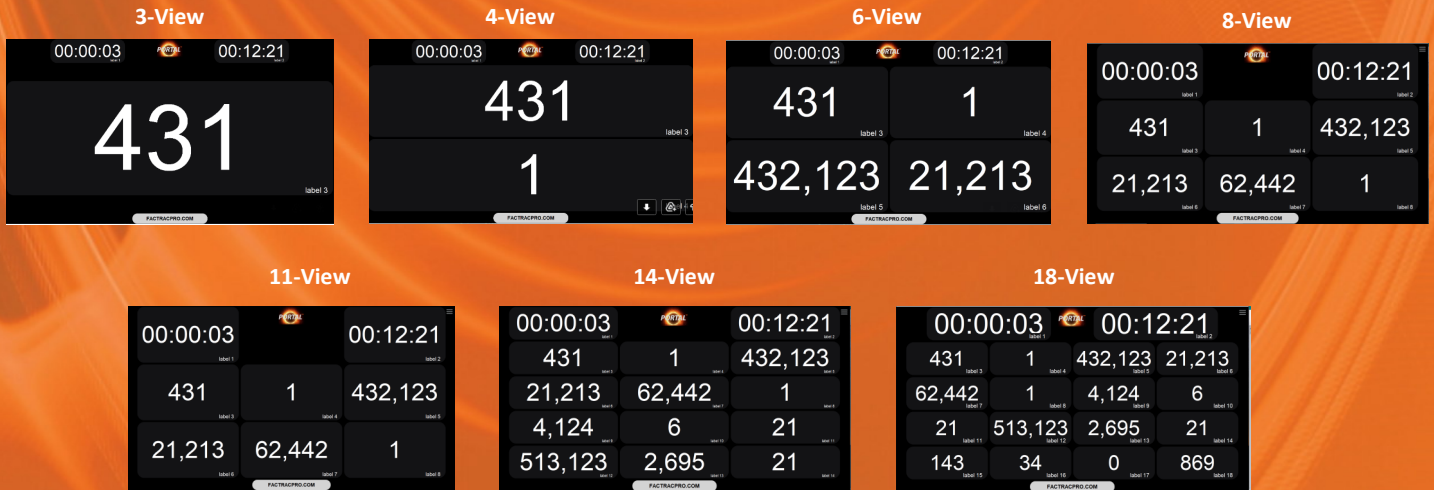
3-View

00:00:03 label 1 PORTAL 00:12:21 label 2

431 label 3

FACTRACPRO.COM

4-View

00:00:03 label 1 PORTAL 00:12:21 label 2

431 label 3

1

FACTRACPRO.COM

6-View

00:00:03 label 1 PORTAL 00:12:21 label 2

431 label 3 1 label 4

432,123 label 5 21,213 label 6

FACTRACPRO.COM

8-View

00:00:03 label 1 PORTAL 00:12:21 label 2

431 label 3 1 label 4 432,123 label 5

21,213 label 6 62,442 label 7 1 label 8

FACTRACPRO.COM

11-View

00:00:03 label 1 PORTAL 00:12:21 label 2

431 label 3 1 label 4 432,123 label 5

21,213 label 6 62,442 label 7 1 label 8

FACTRACPRO.COM

14-View

00:00:03 label 1 PORTAL 00:12:21 label 2

431 label 3 1 label 4 432,123 label 5

21,213 label 6 62,442 label 7 1 label 8

4,124 label 9 6 label 10 21 label 11

513,123 label 12 2,695 label 13 21 label 14

FACTRACPRO.COM

18-View

00:00:03 label 1 PORTAL 00:12:21 label 2

431 label 3 1 label 4 432,123 label 5 21,213 label 6

62,442 label 7 1 label 8 4,124 label 9 6 label 10

21 label 11 513,123 label 12 2,695 label 13 21 label 14

143 label 15 34 label 16 0 label 17 869 label 18

FACTRACPRO.COM